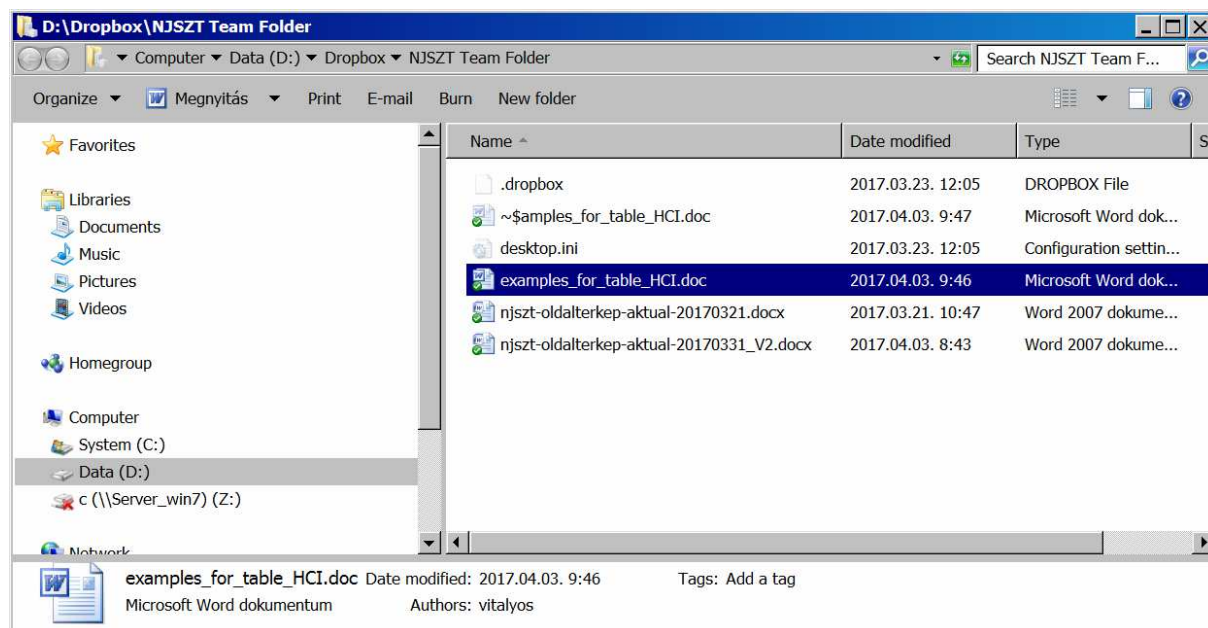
D:\Dropbox\NJSZT Team Folder

Computer ▾ Data (D:) ▾ Dropbox ▾ NJSZT Team Folder

Search NJSZT Team F...

Organize ▾ Megnyitás ▾ Print E-mail Burn New folder

Favorites

Libraries
Documents
Music
Pictures
Videos

Homegroup

Computer
System (C:)
Data (D:)
c (\\Server_win7) (Z:)

Network

| Name | Date modified | Type | S |
|---|---|---|---|
| .dropbox | 2017.03.23. 12:05 | DROPBOX File | |
| ~$amples_for_table_HCI.doc | 2017.04.03. 9:47 | Microsoft Word dok... | |
| desktop.ini | 2017.03.23. 12:05 | Configuration settin... | |
| examples_for_table_HCI.doc | 2017.04.03. 9:46 | Microsoft Word dok... | |
| njszt-oldalterkep-aktual-20170321.docx | 2017.03.21. 10:47 | Word 2007 dokume... | |
| njszt-oldalterkep-aktual-20170331_V2.docx | 2017.04.03. 8:43 | Word 2007 dokume... | |

examples_for_table_HCI.doc Date modified: 2017.04.03. 9:46 Tags: Add a tag
Microsoft Word dokumentum Authors: vitalyos